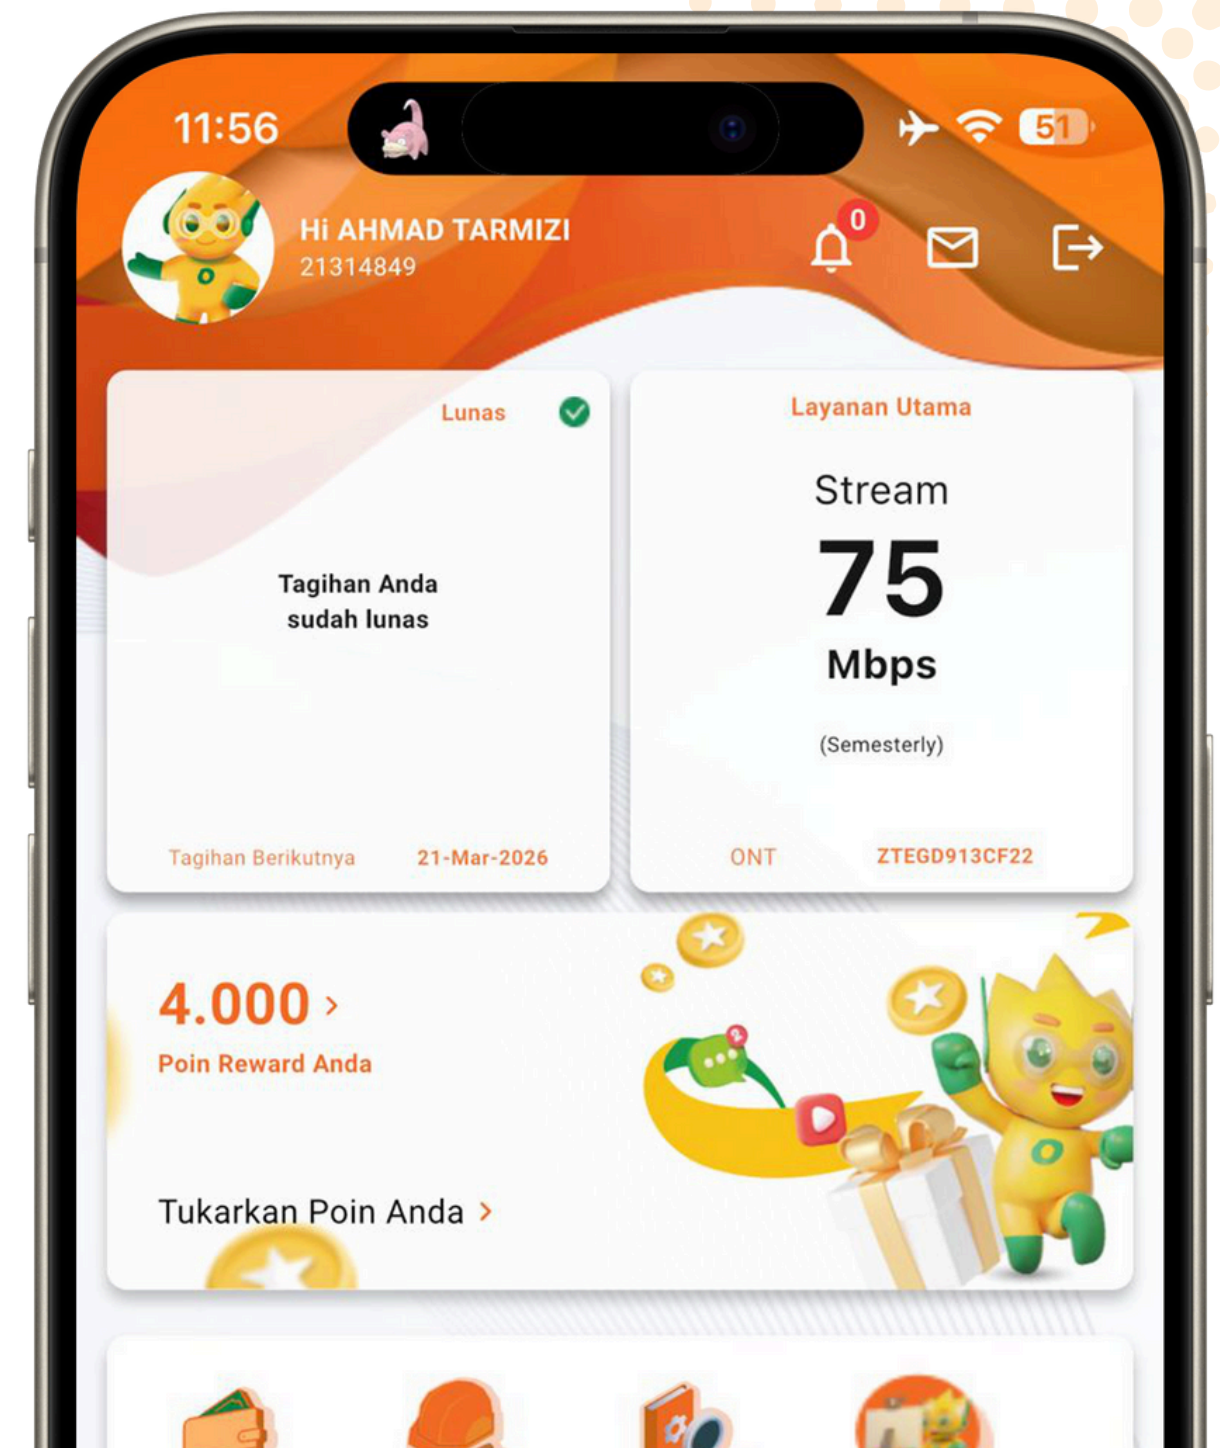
11:56

51

Hi AHMAD TARMIZI
21314849

0

Lunas

Tagihan Anda sudah lunas

Tagihan Berikutnya 21-Mar-2026

Layanan Utama

Stream

75

Mbps

(Semesterly)

ONT ZTEGD913CF22

4.000 ›

Poin Reward Anda

Tukarkan Poin Anda ›